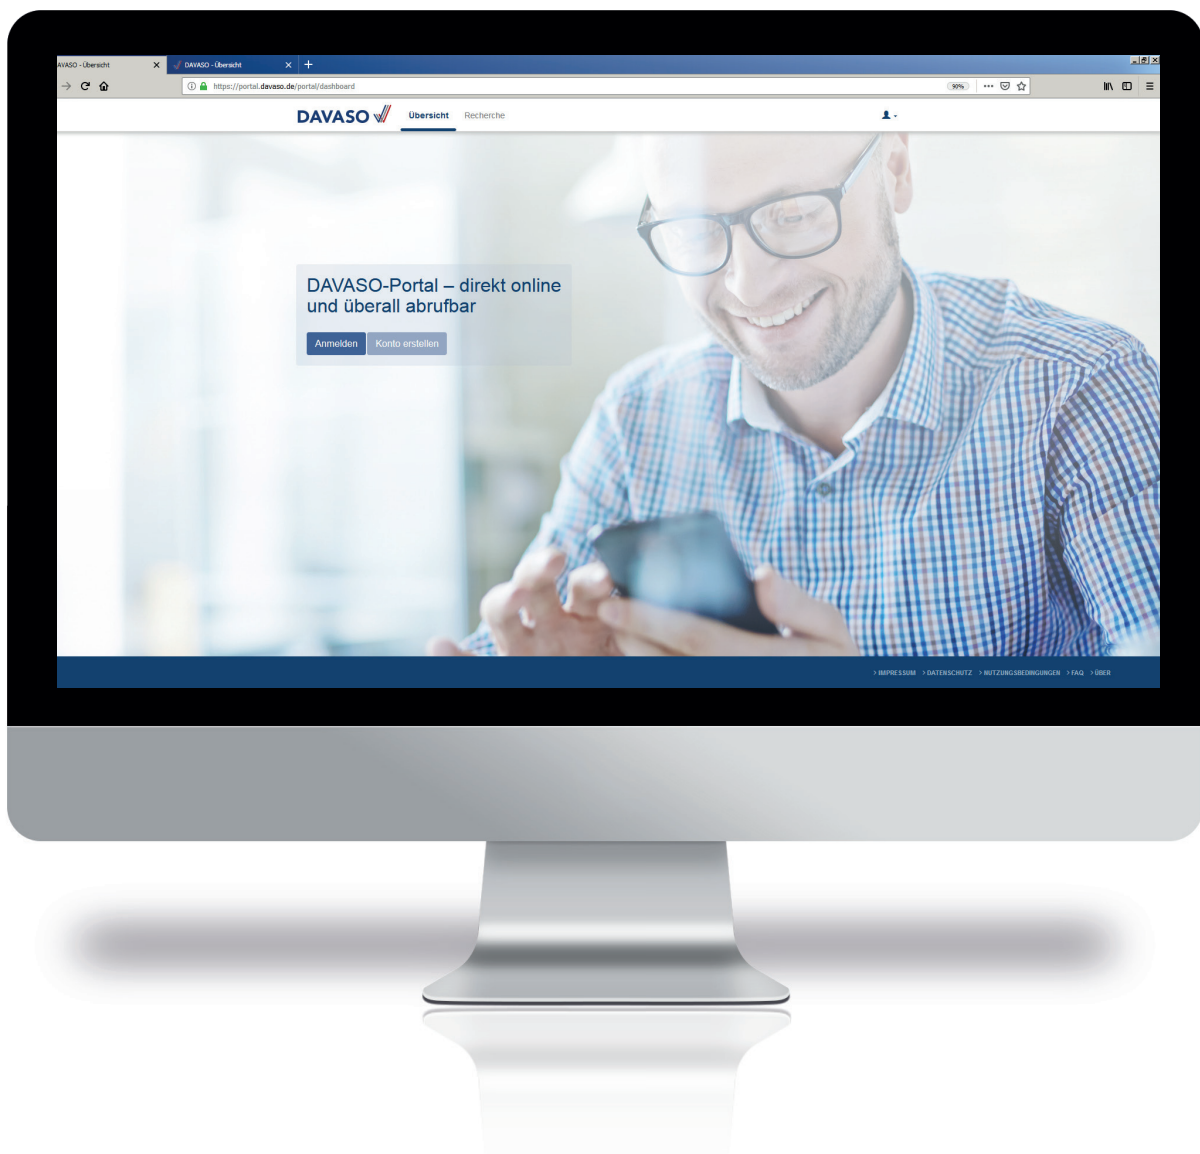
AVASO - Übersicht

DAVASO - Übersicht

https://portal.davaso.de/portal/dashboard

90%

DAVASO

Übersicht

Recherche

DAVASO-Portal – direkt online und überall abrufbar

Anmelden

Konto erstellen

> IMPRESSUM > DATENSCHUTZ > NUTZUNGSBEDINGUNGEN > FAQ > ÜBER